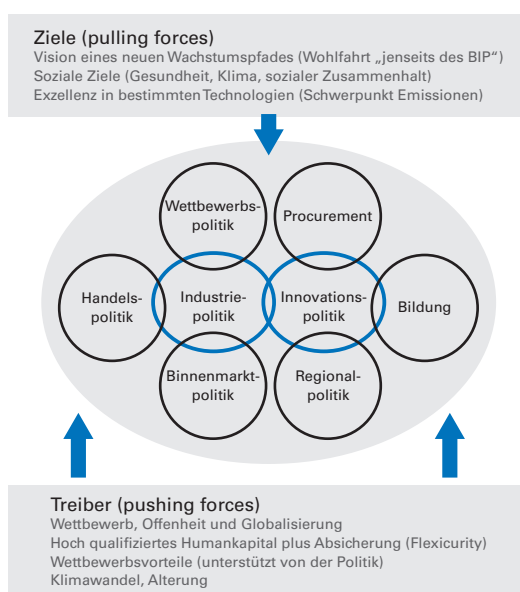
Ziele (pulling forces)
Vision eines neuen Wachstumspfades (Wohlfahrt „jenseits des BIP")
Soziale Ziele (Gesundheit, Klima, sozialer Zusammenhalt)
Exzellenz in bestimmten Technologien (Schwerpunkt Emissionen)

Wettbewerbspolitik

Procurement

Handelspolitik

Industriepolitik

Innovationspolitik

Bildung

Binnenmarktpolitik

Regionalpolitik

Treiber (pushing forces)
Wettbewerb, Offenheit und Globalisierung
Hoch qualifiziertes Humankapital plus Absicherung (Flexicurity)
Wettbewerbsvorteile (unterstützt von der Politik)
Klimawandel, Alterung